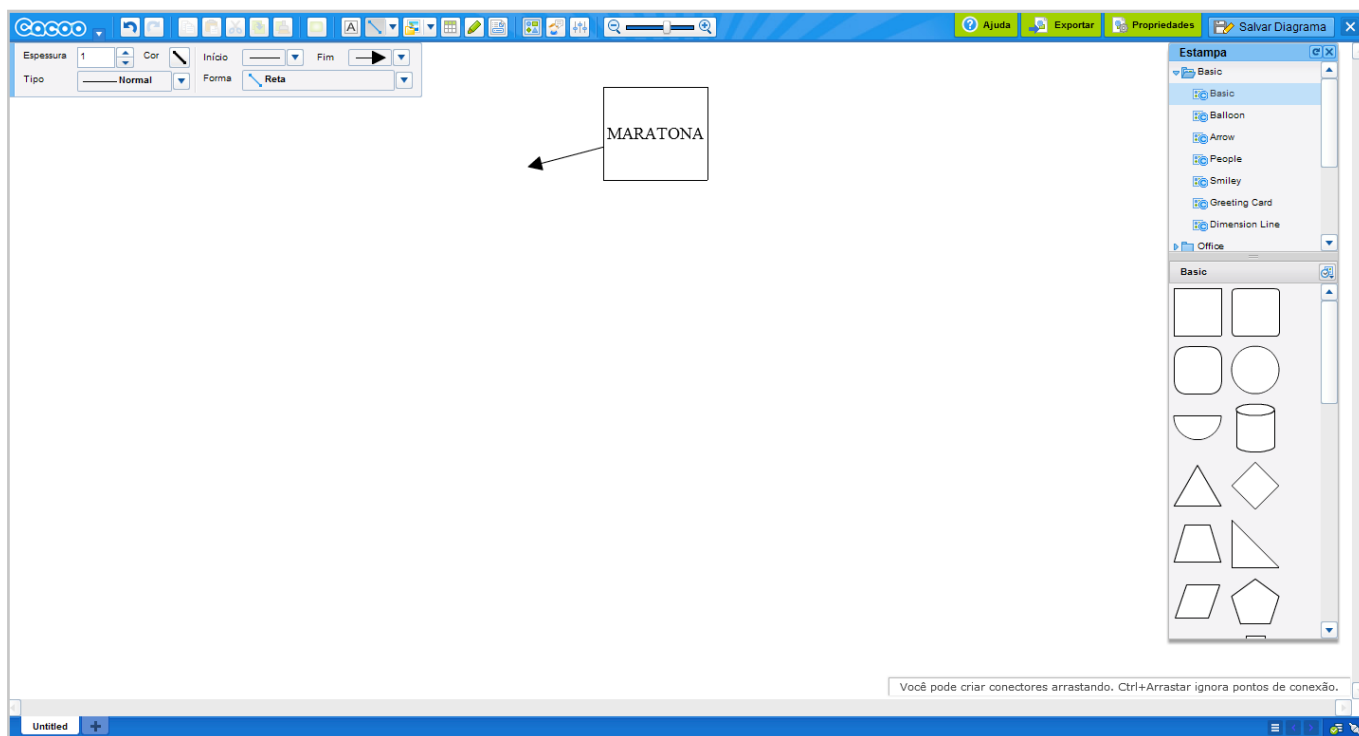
cacoo

Ajuda
Exportar
Propriedades
Salvar Diagrama

Espessura 1
Cor
Início
Fim
Tipo Normal
Forma Reta

MARATONA

Estampa
Basic
Basic
Balloon
Arrow
People
Smiley
Greeting Card
Dimension Line
Office

Basic

Você pode criar conectores arrastando. Ctrl+Arrastar ignora pontos de conexão.

Untitled
+